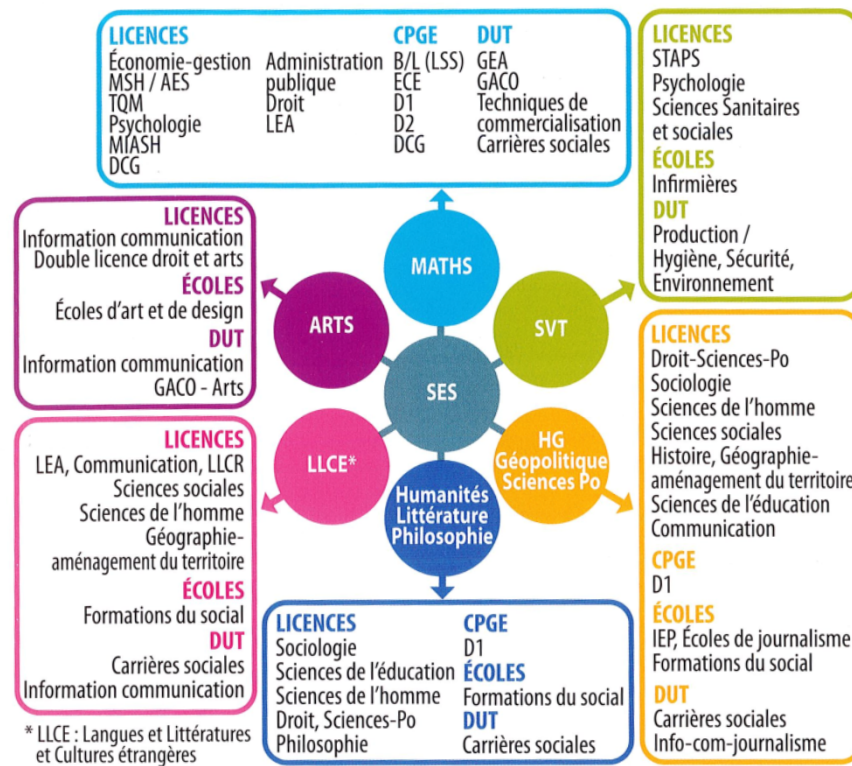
LICENCES
Économie-gestion
MSH / AES
TQM
Psychologie
MIASH
DCG

Administration publique
Droit
LEA

CPGE
B/L (LSS)
ECE
D1
D2
DCG

DUT
GEA
GACO
Techniques de commercialisation
Carrières sociales

LICENCES
STAPS
Psychologie
Sciences Sanitaires et sociales
ÉCOLES
Infirmières
DUT
Production / Hygiène, Sécurité, Environnement

LICENCES
Information communication
Double licence droit et arts
ÉCOLES
Écoles d'art et de design
DUT
Information communication
GACO - Arts

MATHS

ARTS

SVT

SES

LLCE*

HG Géopolitique Sciences Po

Humanités Littérature Philosophie

LICENCES
Droit-Sciences-Po
Sociologie
Sciences de l'homme
Sciences sociales
Histoire, Géographie-aménagement du territoire
Sciences de l'éducation
Communication
CPGE
D1
ÉCOLES
IEP, Écoles de journalisme
Formations du social
DUT
Carrières sociales
Info-com-journalisme

LICENCES
LEA, Communication, LLCR
Sciences sociales
Sciences de l'homme
Géographie-aménagement du territoire
ÉCOLES
Formations du social
DUT
Carrières sociales
Information communication

LICENCES
Sociologie
Sciences de l'éducation
Sciences de l'homme
Droit, Sciences-Po
Philosophie

CPGE
D1
ÉCOLES
Formations du social
DUT
Carrières sociales

* LLCE : Langues et Littératures et Cultures étrangères